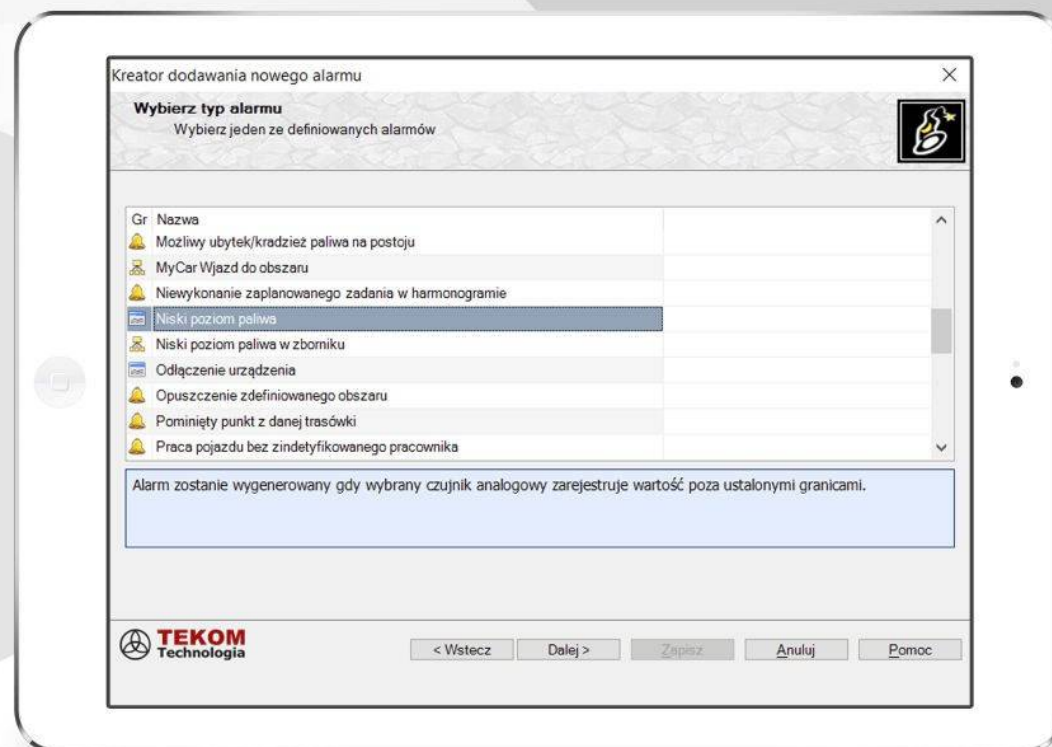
Kreator dodawania nowego alarmu

×

Wybierz typ alarmu
Wybierz jeden ze definiowanych alarmów

| Gr | Nazwa | |
|---|---|---|
| | Możliwy ubytek/kradzież paliwa na postoju | |
| | MyCar Wjazd do obszaru | |
| | Niewykonanie zaplanowanego zadania w harmonogramie | |
| | Niski poziom paliwa | |
| | Niski poziom paliwa w zborniku | |
| | Odłączenie urządzenia | |
| | Opuszczenie zdefiniowanego obszaru | |
| | Pominięty punkt z danej trasówki | |
| | Praca pojazdu bez zindetyfikowanego pracownika | |

Alarm zostanie wygenerowany gdy wybrany czujnik analogowy zarejestruje wartość poza ustalonymi granicami.

TEKOM
Technologia

< Wstecz

Dalej >

Zapisz

Anuluj

Pomoc